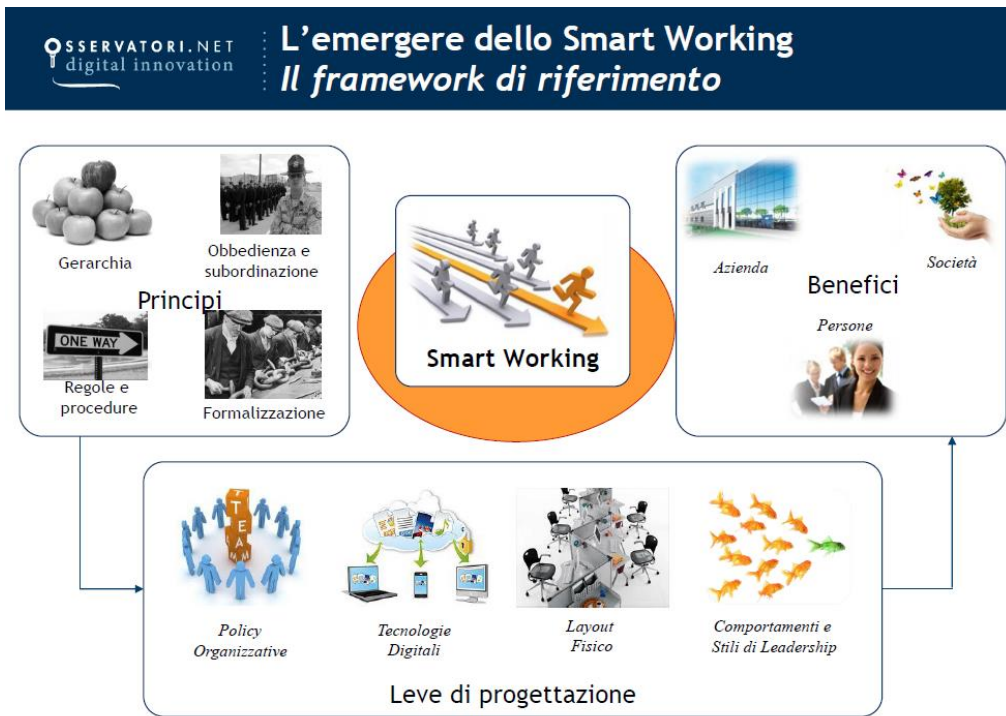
OSSERVATORI.NET
digital innovation

L'emergere dello Smart Working
Il framework di riferimento

Gerarchia

Obbedienza e subordinazione

Principi

ONE WAY

Regole e procedure

Formalizzazione

Smart Working

Azienda

Società

Benefici

Persone

TEAM

Policy Organizzative

Tecnologie Digitali

Layout Fisico

Comportamenti e Stili di Leadership

Leve di progettazione